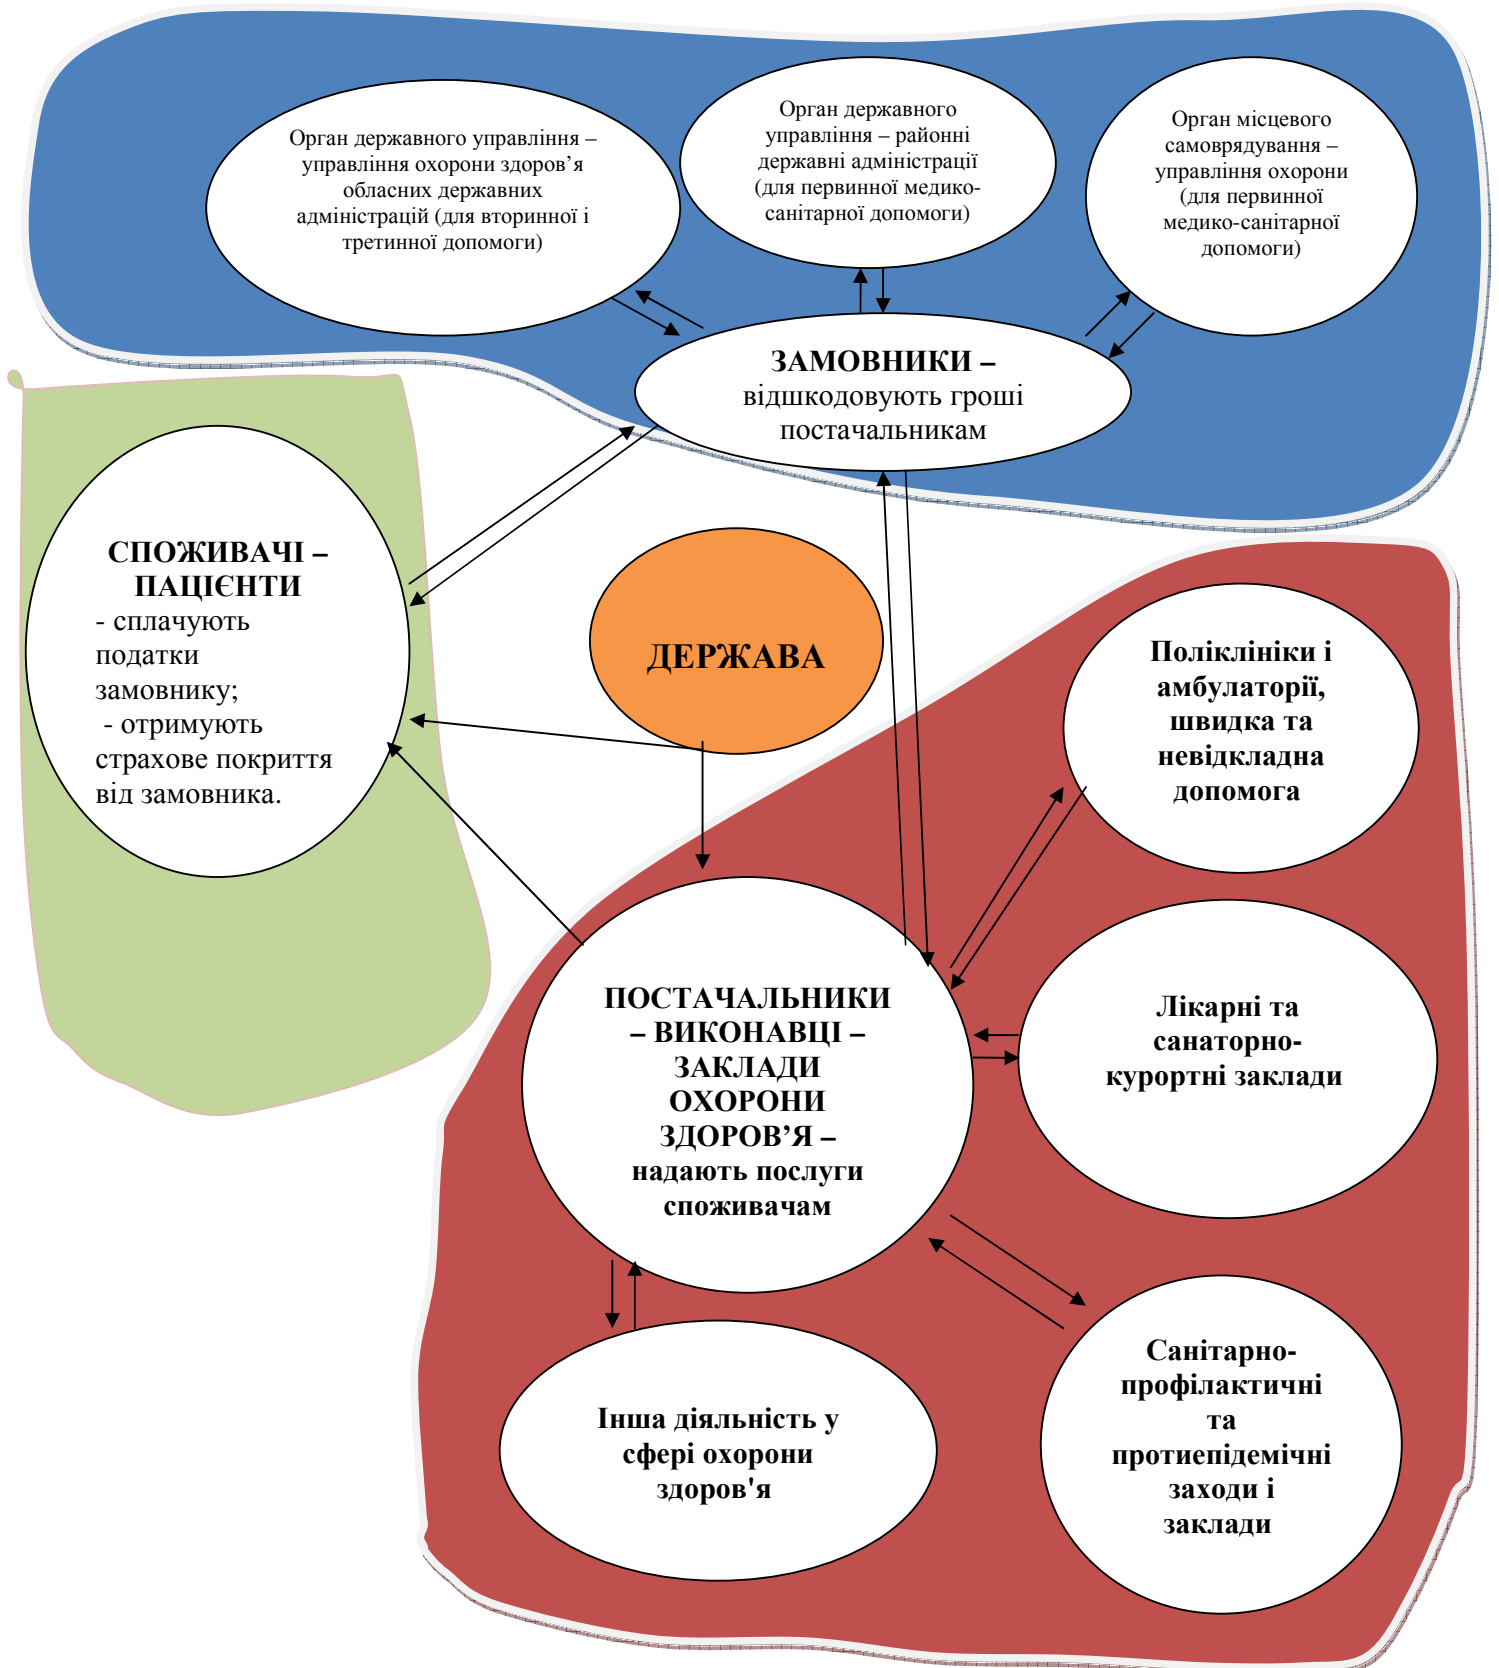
Орган державного управління – управління охорони здоров'я обласних державних адміністрацій (для вторинної і третинної допомоги)

Орган державного управління – районні державні адміністрації (для первинної медико-санітарної допомоги)

Орган місцевого самоврядування – управління охорони (для первинної медико-санітарної допомоги)

ЗАМОВНИКИ – відшкодовують гроші постачальникам

СПОЖИВАЧІ – ПАЦІЄНТИ
- сплачують податки замовнику;
- отримують страхове покриття від замовника.

ДЕРЖАВА

Поліклініки і амбулаторії, швидка та невідкладна допомога

ПОСТАЧАЛЬНИКИ – ВИКОНАВЦІ – ЗАКЛАДИ ОХОРОНИ ЗДОРОВ'Я – надають послуги споживачам

Лікарні та санаторно-курортні заклади

Інша діяльність у сфері охорони здоров'я

Санітарно-профілактичні та протиепідемічні заходи і заклади